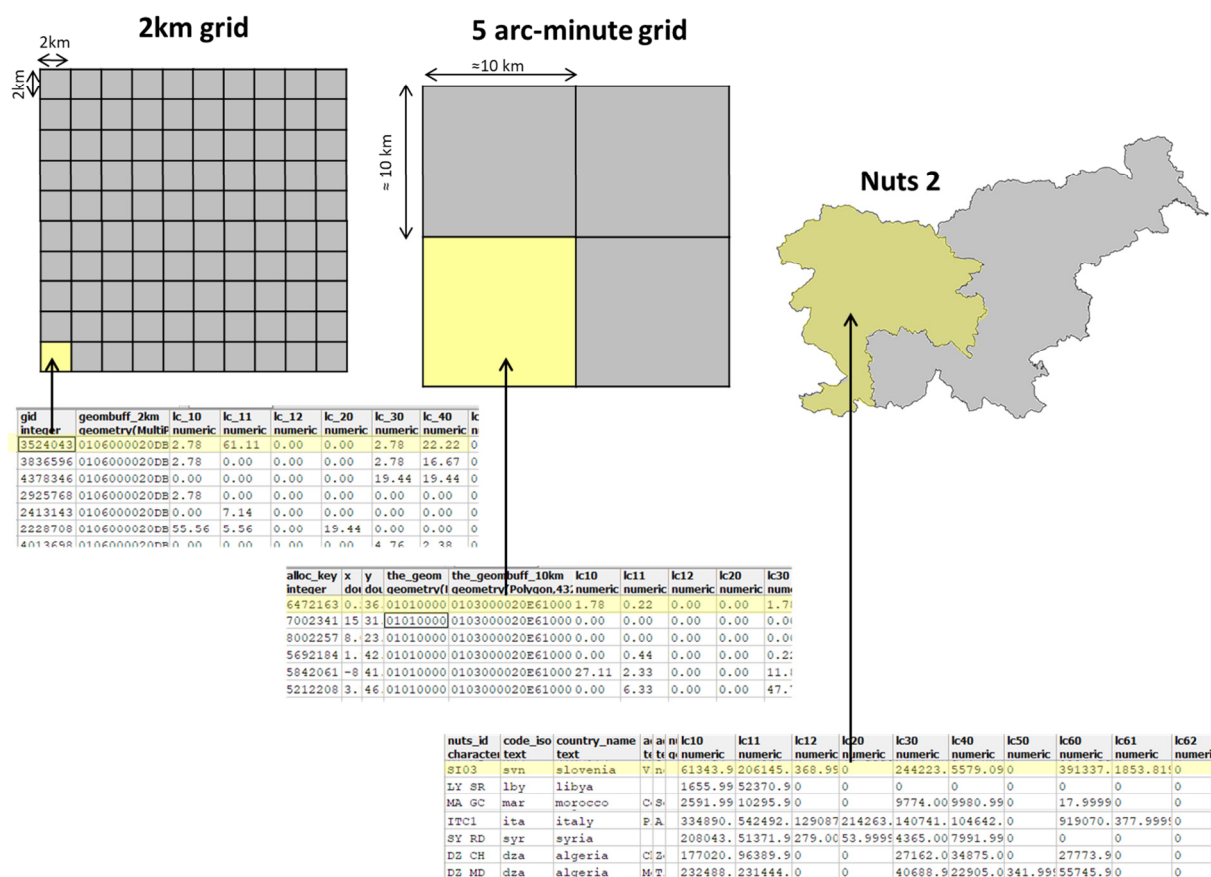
2km grid

2km

2km

5 arc-minute grid

≈10 km

≈ 10 km

Nuts 2

| gid integer | geombuff_2km geometry(MultiP | lc_10 numeric | lc_11 numeric | lc_12 numeric | lc_20 numeric | lc_30 numeric | lc_40 numeric | lc n |
|---|---|---|---|---|---|---|---|---|
| 3524043 | 0106000020DB | 2.78 | 61.11 | 0.00 | 0.00 | 2.78 | 22.22 | 0 |
| 3836596 | 0106000020DB | 2.78 | 0.00 | 0.00 | 0.00 | 2.78 | 16.67 | 0 |
| 4378346 | 0106000020DB | 0.00 | 0.00 | 0.00 | 0.00 | 19.44 | 19.44 | 0 |
| 2925768 | 0106000020DB | 2.78 | 0.00 | 0.00 | 0.00 | 0.00 | 0.00 | 0 |
| 2413143 | 0106000020DB | 0.00 | 7.14 | 0.00 | 0.00 | 0.00 | 0.00 | 0 |
| 2228708 | 0106000020DB | 55.56 | 5.56 | 0.00 | 19.44 | 0.00 | 0.00 | 0 |
| 4013698 | 0106000020DB | 0.00 | 0.00 | 0.00 | 0.00 | 4.76 | 2.38 | 0 |

| alloc_key integer | x dou | y dou | the_geom geometry(I | the_geombuff_10km geometry(Polygon,43 | lc10 numeric | lc11 numeric | lc12 numeric | lc20 numeric | lc30 numeric |
|---|---|---|---|---|---|---|---|---|---|
| 6472163 | 0. | 36 | 01010000 | 0103000020E61000 | 1.78 | 0.22 | 0.00 | 0.00 | 1.7 |
| 7002341 | 15 | 31 | 01010000 | 0103000020E61000 | 0.00 | 0.00 | 0.00 | 0.00 | 0.0 |
| 8002257 | 8. | 23 | 01010000 | 0103000020E61000 | 0.00 | 0.00 | 0.00 | 0.00 | 0.0 |
| 5692184 | 1. | 42 | 01010000 | 0103000020E61000 | 0.00 | 0.44 | 0.00 | 0.00 | 0.2 |
| 5842061 | -8 | 41 | 01010000 | 0103000020E61000 | 27.11 | 2.33 | 0.00 | 0.00 | 11. |
| 5212208 | 3. | 46 | 01010000 | 0103000020E61000 | 0.00 | 6.33 | 0.00 | 0.00 | 47. |

| nuts_id character | code_iso text | country_name text | a te | n q | lc10 numeric | lc11 numeric | lc12 numeric | lc20 numeric | lc30 numeric | lc40 numeric | lc50 numeric | lc60 numeric | lc61 numeric | lc62 numeri |
|---|---|---|---|---|---|---|---|---|---|---|---|---|---|---|
| SI03 | svn | slovenia | V | n | 61343.9 | 206145. | 368.99 | 0 | 244223. | 5579.09 | 0 | 391337. | 1853.81 | 0 |
| LY SR | lby | libya | | | 1655.99 | 52370.9 | 0 | 0 | 0 | 0 | 0 | 0 | 0 | 0 |
| MA GC | mar | morocco | C | S | 2591.99 | 10295.9 | 0 | 0 | 9774.00 | 9980.99 | 0 | 17.9999 | 0 | 0 |
| ITC1 | ita | italy | P | A | 334890. | 542492. | 129087 | 214263. | 140741. | 104642. | 0 | 919070. | 377.9999 | 0 |
| SY RD | syr | syria | | | 208043. | 51371.9 | 279.00 | 53.9999 | 4365.00 | 7991.99 | 0 | 0 | 0 | 0 |
| DZ CH | dza | algeria | C | Z | 177020. | 96389.9 | 0 | 0 | 27162.0 | 34875.0 | 0 | 27773.9 | 0 | 0 |
| DZ MD | dza | algeria | M | T | 232488. | 231444.0 | 0 | 0 | 40688.9 | 22905.0 | 341.99 | 55745.9 | 0 | 0 |